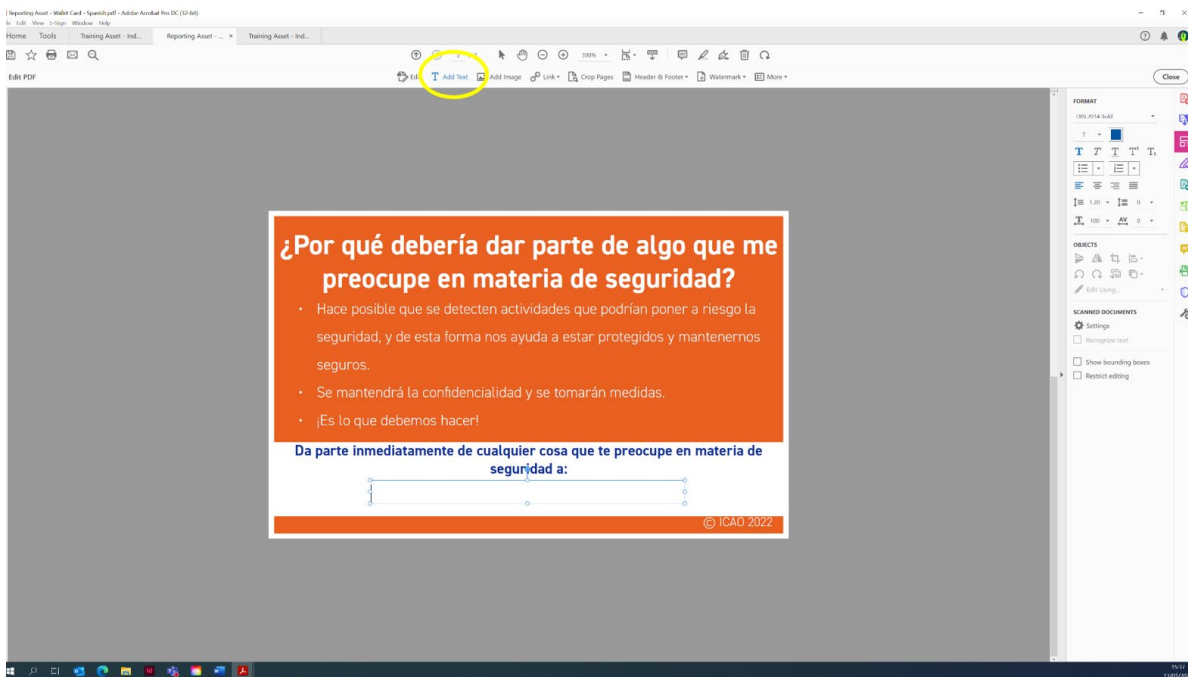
Reporting Asset - Wallet Card - Spanish.pdf - Adobe Acrobat Pro DC (32-bit)
le Edit View E-Sign Window Help
Home Tools Training Asset - Ind... Reporting Asset - ... × Training Asset - Ind...
100%
Edit PDF
Edit T Add Text Add Image Link Crop Pages Header & Footer Watermark More
Close

¿Por qué debería dar parte de algo que me preocupe en materia de seguridad?

• Hace posible que se detecten actividades que podrían poner a riesgo la seguridad, y de esta forma nos ayuda a estar protegidos y mantenernos seguros.
• Se mantendrá la confidencialidad y se tomarán medidas.
• ¡Es lo que debemos hacer!

Da parte inmediatamente de cualquier cosa que te preocupe en materia de seguridad a:

© ICAO 2022

FORMAT
DIN 2014 Bold
7
1.20 0
100 0
OBJECTS
Edit Using...
SCANNED DOCUMENTS
Settings
Recognize text
Show bounding boxes
Restrict editing